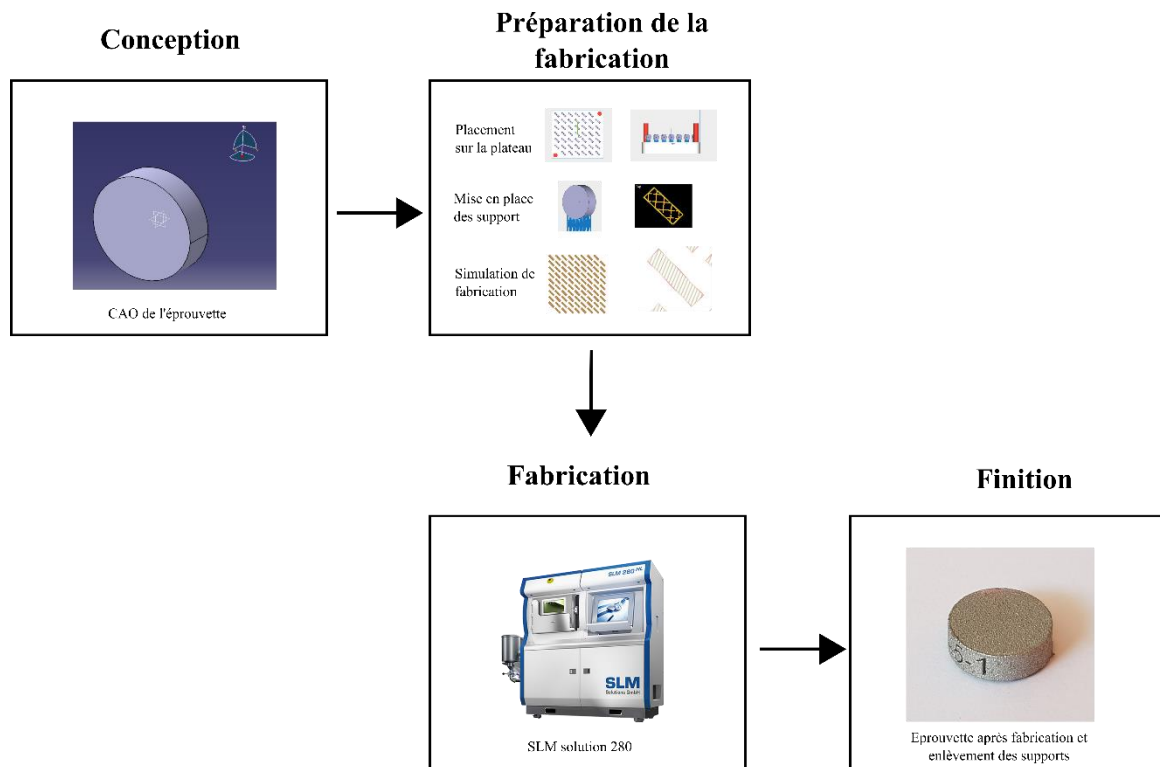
Conception

CAO de l'éprouvette

Préparation de la fabrication

Placement sur la plateau

Mise en place des support

Simulation de fabrication

Fabrication

SLM 280

SLM Solutions GmbH

SLM solution 280

Finition

5-1

Eprouvette après fabrication et enlèvement des supports